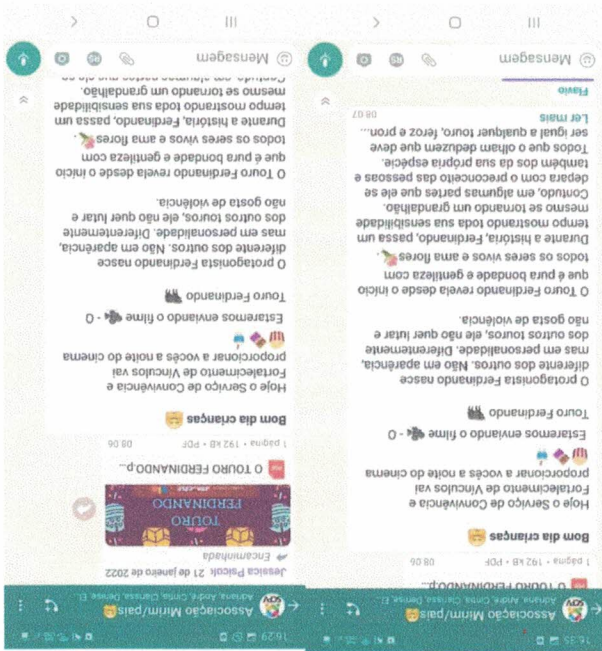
16:29

Associação Mirim/pais

Adriana, André, Cintia, Clarissa, Denise, El...

Jessica Psicol. 21 de janeiro de 2022

Encaminhada

TOURO FERDINANDO

O TOURO FERDINANDO.p...

1 página • 192 kB • PDF 08:06

Bom dia crianças

Hoje o Serviço de Convivência e Fortalecimento de Vínculos vai proporcionar a vocês a noite do cinema

Estaremos enviando o filme - O Touro Ferdinando

O protagonista Ferdinando nasce diferente dos outros. Não em aparência, mas em personalidade. Diferentemente dos outros touros, ele não quer lutar e não gosta de violência.

O Touro Ferdinando revela desde o início que é pura bondade e gentileza com todos os seres vivos e ama flores

Durante a história, Ferdinando, passa um tempo mostrando toda sua sensibilidade mesmo se tornando um grandalhão. Contudo, em algumas partes que ele se

Mensagem

16:35

Associação Mirim/pais

Adriana, André, Cintia, Clarissa, Denise, El...

O TOURO FERDINANDO.p...

1 página • 192 kB • PDF 08:06

Bom dia crianças

Hoje o Serviço de Convivência e Fortalecimento de Vínculos vai proporcionar a vocês a noite do cinema

Estaremos enviando o filme - O Touro Ferdinando

O protagonista Ferdinando nasce diferente dos outros. Não em aparência, mas em personalidade. Diferentemente dos outros touros, ele não quer lutar e não gosta de violência.

O Touro Ferdinando revela desde o início que é pura bondade e gentileza com todos os seres vivos e ama flores

Durante a história, Ferdinando, passa um tempo mostrando toda sua sensibilidade mesmo se tornando um grandalhão. Contudo, em algumas partes que ele se depara com o preconceito das pessoas e também dos da sua própria espécie. Todos que o olham deduzem que deve ser igual a qualquer touro, feroz e pron...

Ler mais 08:07

Flavio

Mensagem